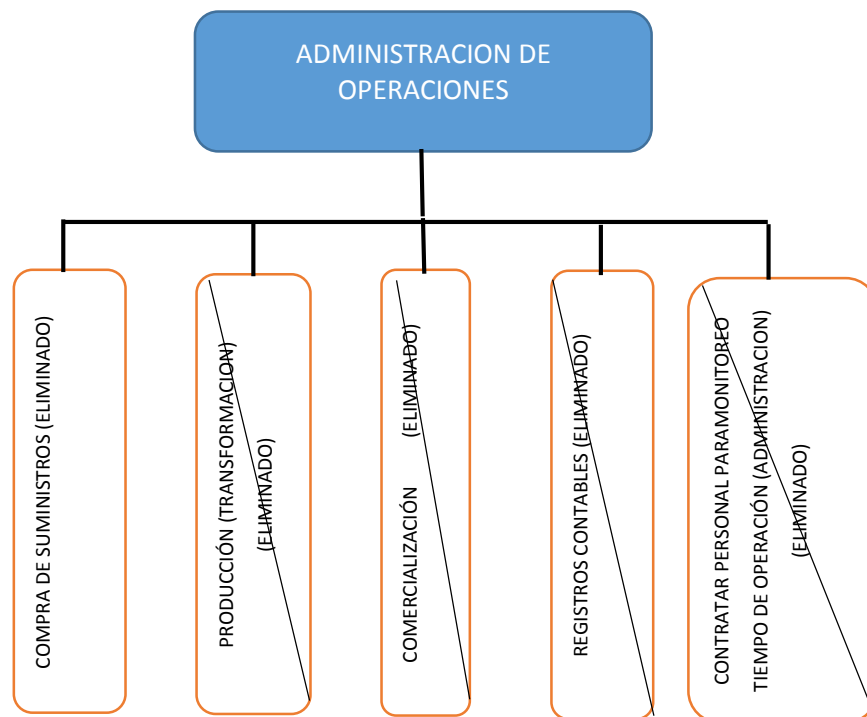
ADMINISTRACION DE OPERACIONES

COMPRA DE SUMINISTROS (ELIMINADO)

PRODUCCIÓN (TRANSFORMACION) (ELIMINADO)

COMERCIALIZACIÓN (ELIMINADO)

REGISTROS CONTABLES (ELIMINADO)

CONTRATAR PERSONAL PARAMONITOREO TIEMPO DE OPERACIÓN (ADMINISTRACION) (ELIMINADO)